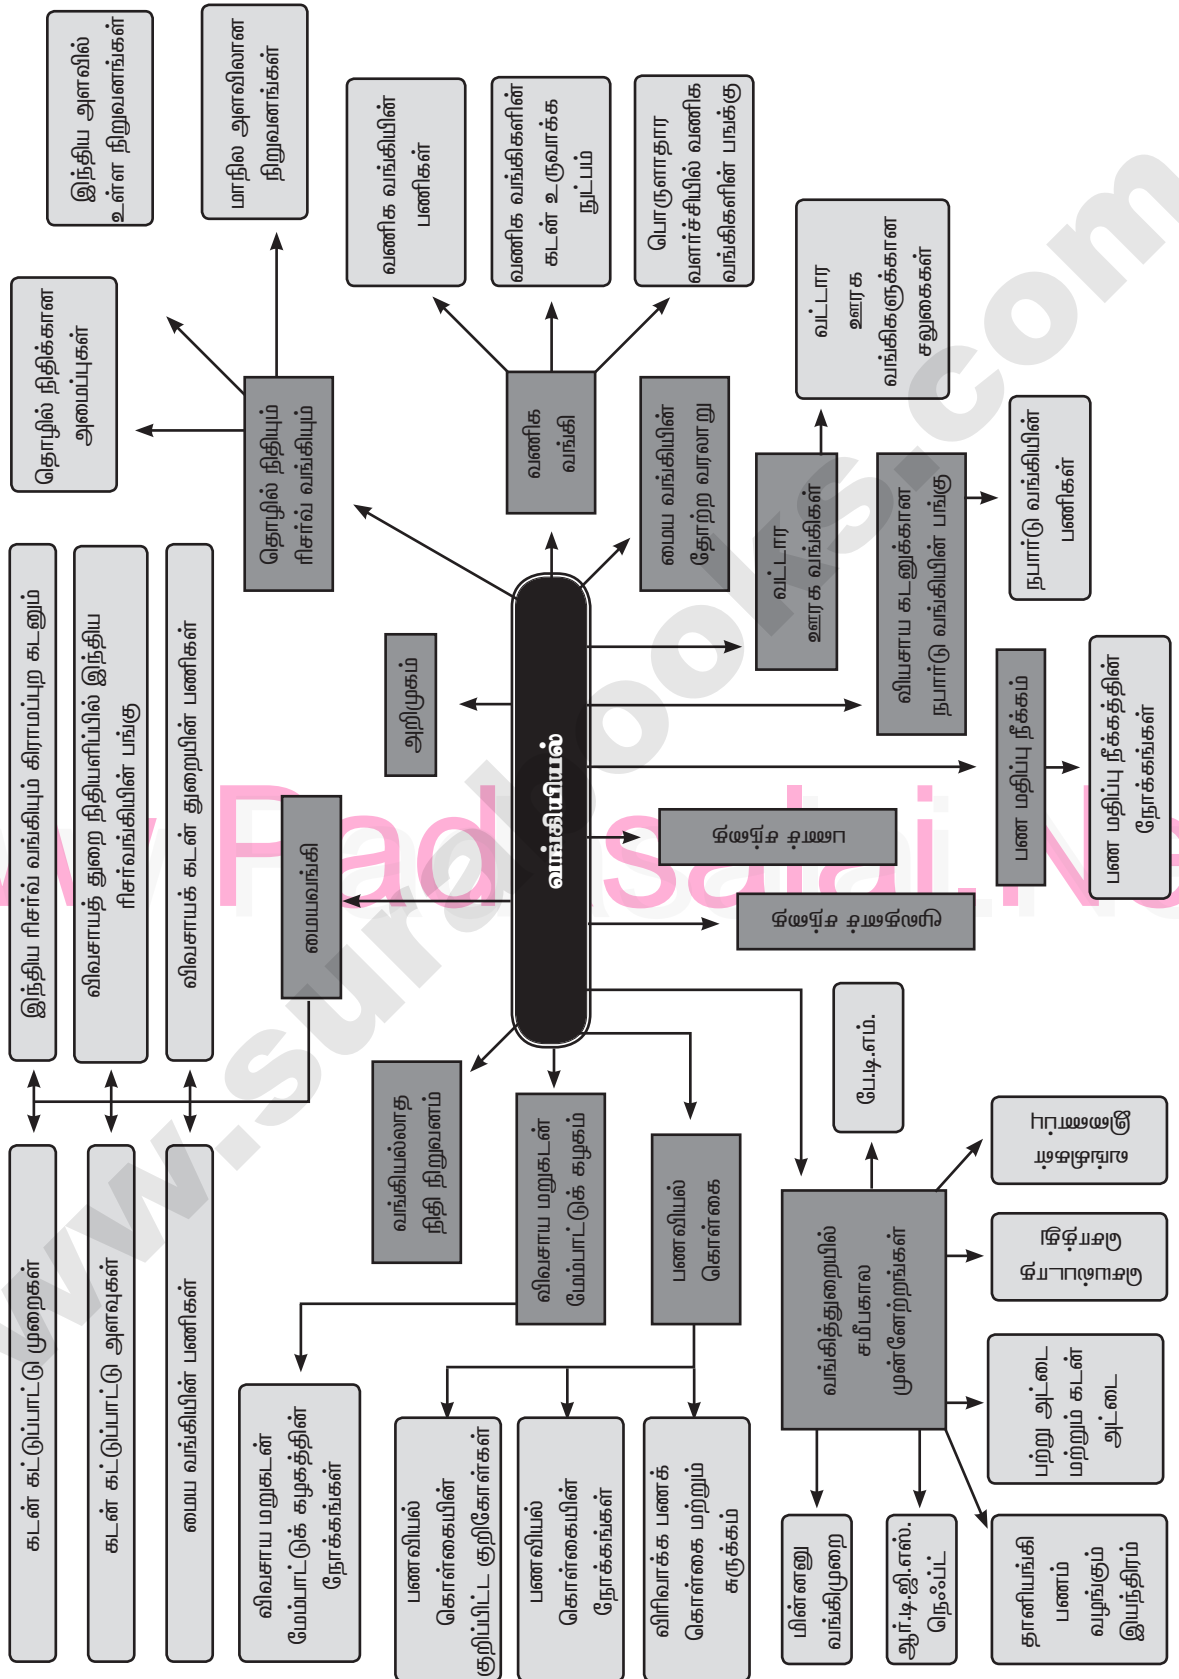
வங்கியியல்

அறிமுகம்

மைய வங்கி

மைய வங்கியின் தோற்ற வரலாறு

வணிக வங்கி

வணிக வங்கியின் பணிகள்

வணிக வங்கிகளின் கடன் உருவாக்க நுட்பம்

பொருளாதார வளர்ச்சியில் வணிக வங்கிகளின் பங்கு

தொழில் நிதியும் ரிசர்வ் வங்கியும்

தொழில் நிதிக்கான அமைப்புகள்

இந்திய அளவில் உள்ள நிறுவனங்கள்

மாநில அளவிலான நிறுவனங்கள்

வட்டார ஊரக வங்கிகள்

வட்டார ஊரக வங்கிகளுக்கான சலுகைகள்

விவசாய கடனுக்கான நபார்டு வங்கியின் பங்கு

நபார்டு வங்கியின் பணிகள்

பண மதிப்பு நீக்கம்

பண மதிப்பு நீக்கத்தின் நோக்கங்கள்

பணச் சந்தை

மூலதனச் சந்தை

மைய வங்கி

இந்திய ரிசர்வ் வங்கியும் கிராமப்புற கடனும்

விவசாயத் துறை நிதியளிப்பில் இந்திய ரிசர்வ்வங்கியின் பங்கு

விவசாயக் கடன் துறையின் பணிகள்

கடன் கட்டுப்பாட்டு முறைகள்

கடன் கட்டுப்பாட்டு அளவுகள்

மைய வங்கியின் பணிகள்

வங்கியல்லாத நிதி நிறுவனம்

விவசாய மறுகடன் மேம்பாட்டுக் கழகம்

விவசாய மறுகடன் மேம்பாட்டுக் கழகத்தின் நோக்கங்கள்

பணவியல் கொள்கை

பணவியல் கொள்கையின் குறிப்பிட்ட குறிக்கோள்கள்

பணவியல் கொள்கையின் நோக்கங்கள்

விரிவாக்க பணக் கொள்கை மற்றும் சுருக்கம்

வங்கித்துறையில் சமீபகால முன்னேற்றங்கள்

பேடி.எம்.

இணையதள வங்கியியல்

கைபேசி வங்கியியல்

பற்று அட்டை மற்றும் கடன் அட்டை

தானியங்கி பணம் வழங்கும் இயந்திரம்

ஆர்.டி.ஜி.எஸ். நெஃப்ட்

மின்னணு வங்கிமுறை